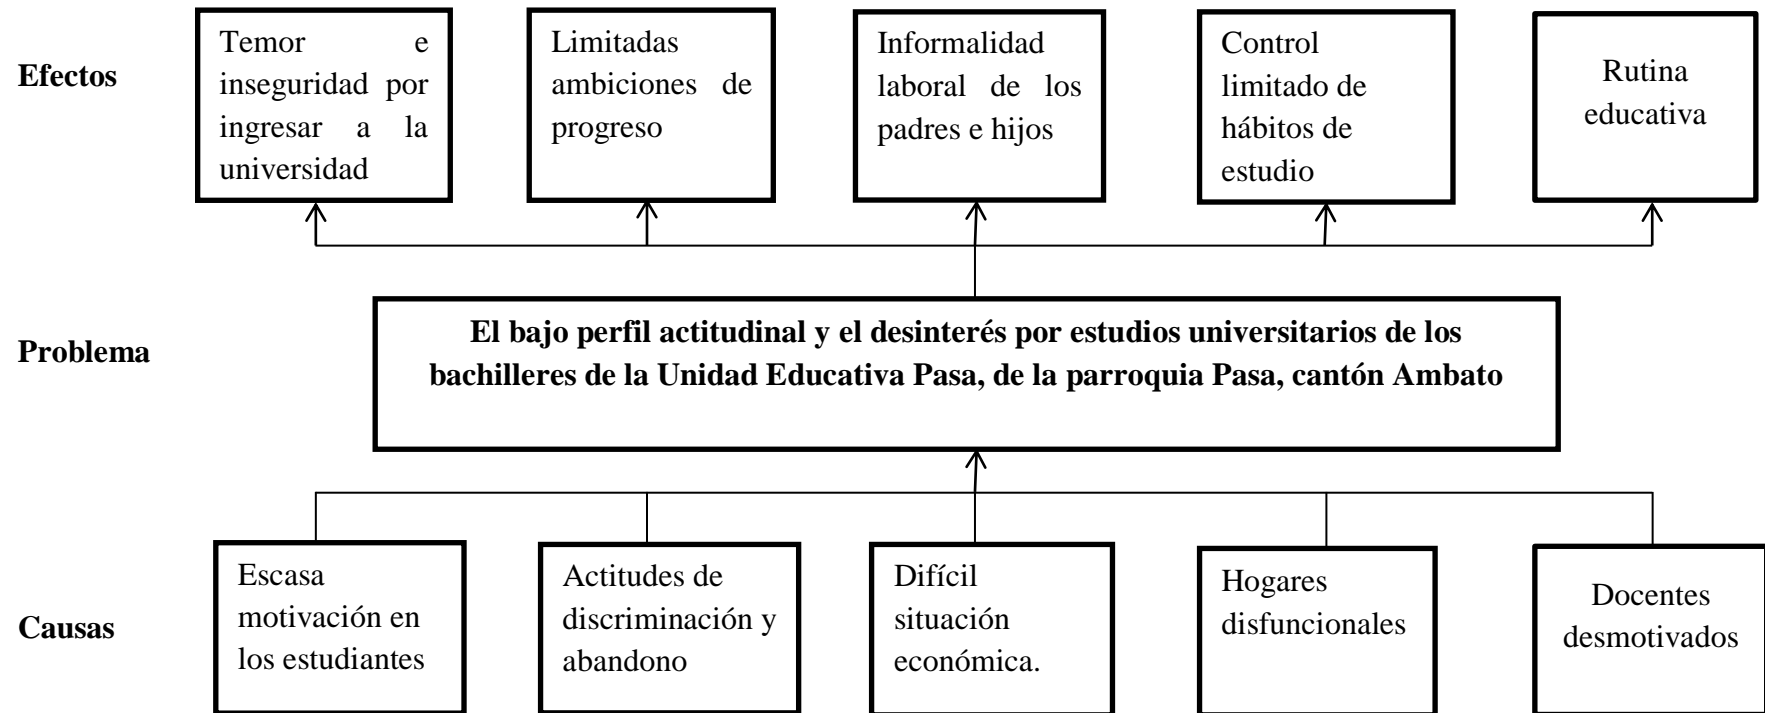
Efectos

Temor e inseguridad por ingresar a la universidad

Limitadas ambiciones de progreso

Informalidad laboral de los padres e hijos

Control limitado de hábitos de estudio

Rutina educativa

Problema

El bajo perfil actitudinal y el desinterés por estudios universitarios de los bachilleres de la Unidad Educativa Pasa, de la parroquia Pasa, cantón Ambato

Causas

Escasa motivación en los estudiantes

Actitudes de discriminación y abandono

Difícil situación económica.

Hogares disfuncionales

Docentes desmotivados